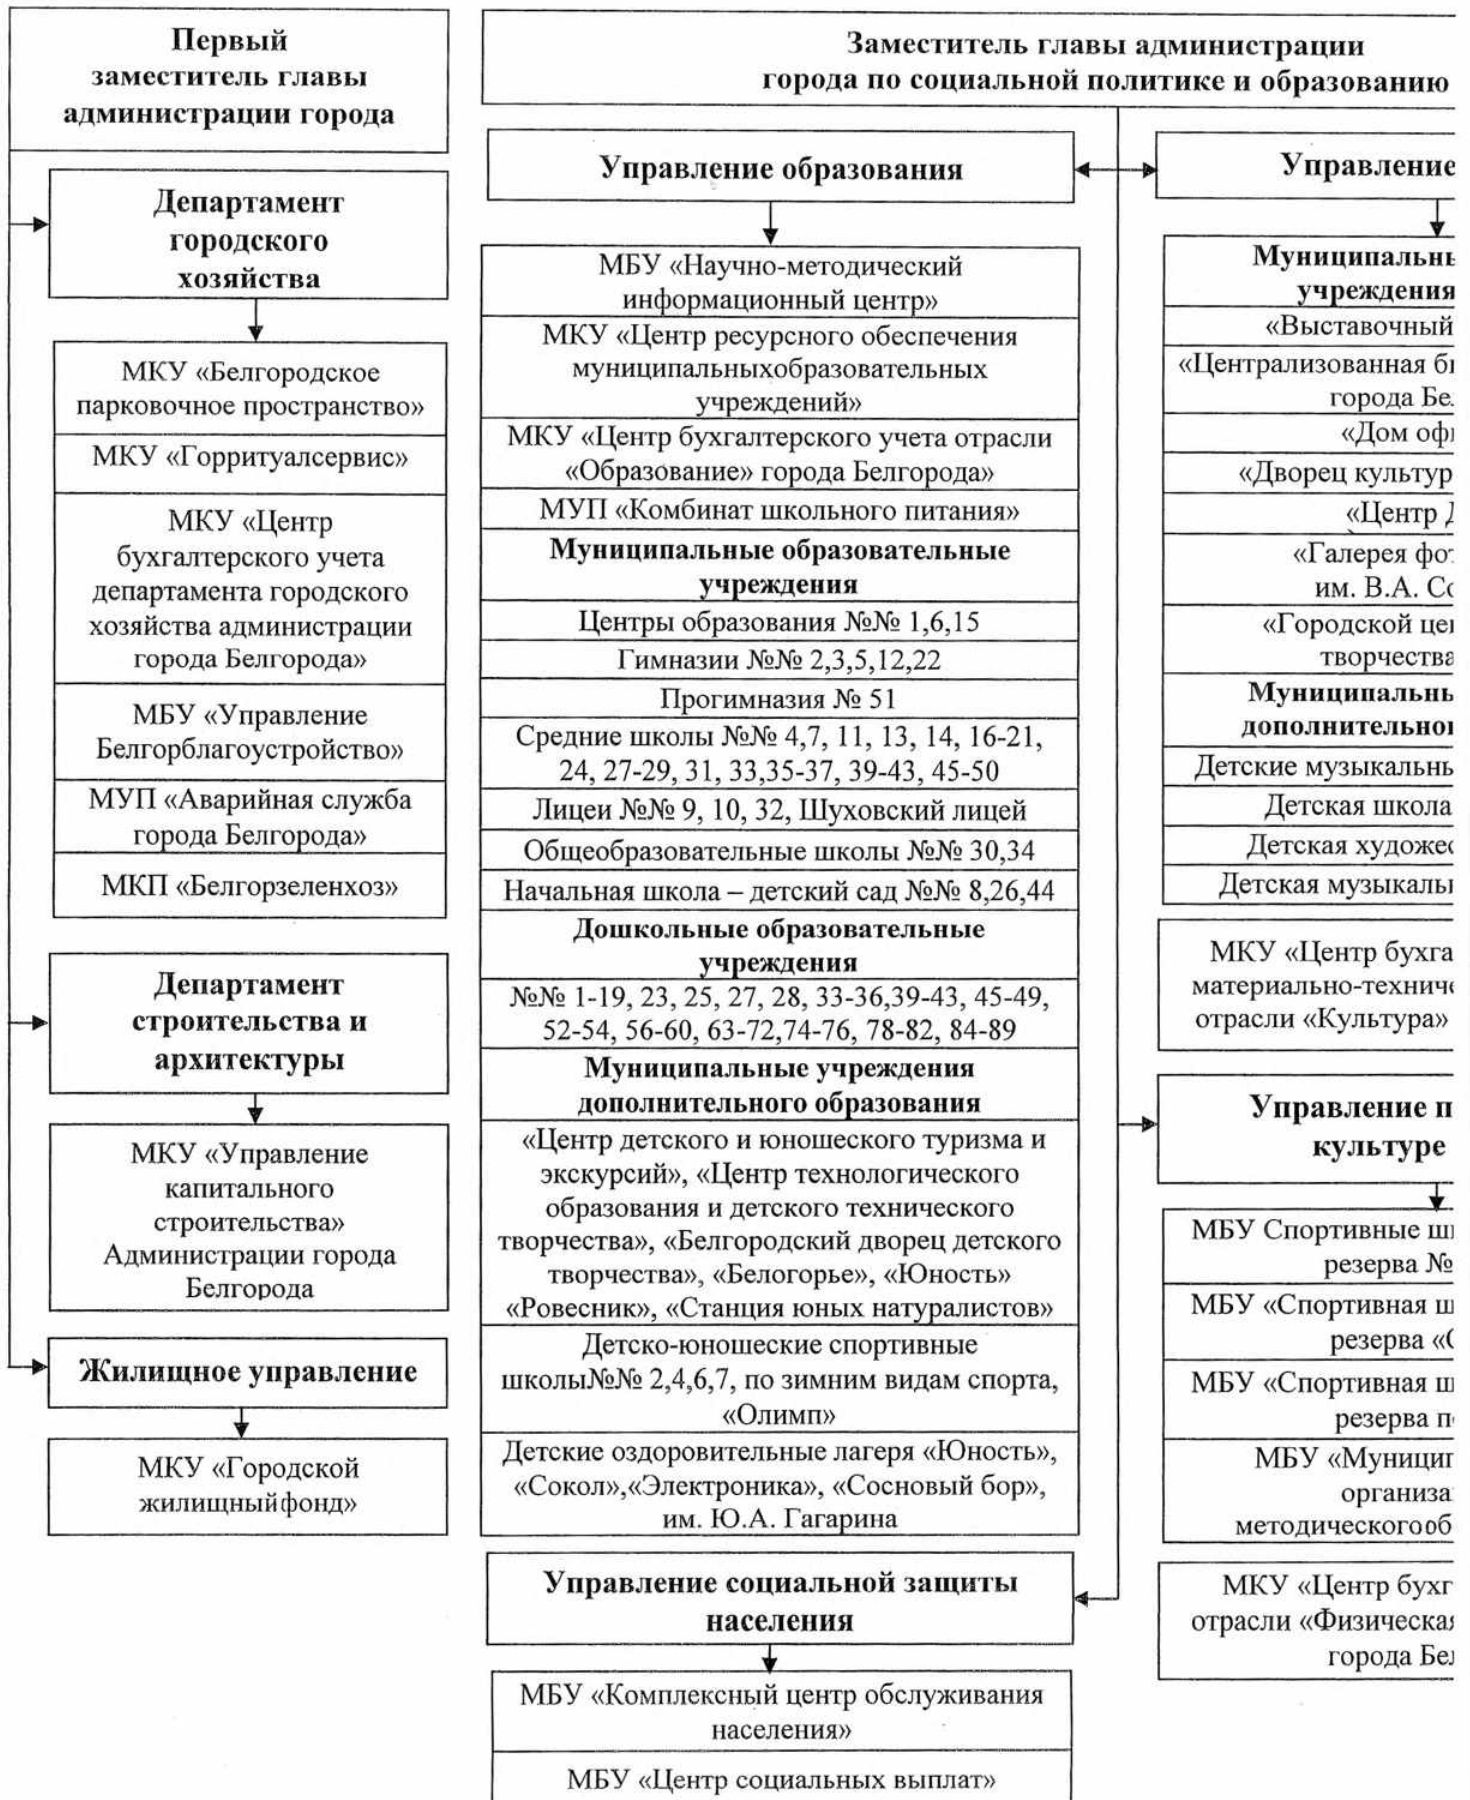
Первый заместитель главы администрации города

Департамент городского хозяйства

МКУ «Белгородское парковочное пространство»

МКУ «Горритуалсервис»

МКУ «Центр бухгалтерского учета департамента городского хозяйства администрации города Белгорода»

МБУ «Управление Белгорблагоустройство»

МУП «Аварийная служба города Белгорода»

МКП «Белгорзеленхоз»

Департамент строительства и архитектуры

МКУ «Управление капитального строительства» Администрации города Белгорода

Жилищное управление

МКУ «Городской жилищныйфонд»

Заместитель главы администрации города по социальной политике и образованию

Управление образования

МБУ «Научно-методический информационный центр»

МКУ «Центр ресурсного обеспечения муниципальныхобразовательных учреждений»

МКУ «Центр бухгалтерского учета отрасли «Образование» города Белгорода»

МУП «Комбинат школьного питания»

Муниципальные образовательные учреждения

Центры образования №№ 1,6,15

Гимназии №№ 2,3,5,12,22

Прогимназия № 51

Средние школы №№ 4,7, 11, 13, 14, 16-21, 24, 27-29, 31, 33,35-37, 39-43, 45-50

Лицеи №№ 9, 10, 32, Шуховский лицей

Общеобразовательные школы №№ 30,34

Начальная школа – детский сад №№ 8,26,44

Дошкольные образовательные учреждения

№№ 1-19, 23, 25, 27, 28, 33-36,39-43, 45-49, 52-54, 56-60, 63-72,74-76, 78-82, 84-89

Муниципальные учреждения дополнительного образования

«Центр детского и юношеского туризма и экскурсий», «Центр технологического образования и детского технического творчества», «Белгородский дворец детского творчества», «Белогорье», «Юность» «Ровесник», «Станция юных натуралистов»

Детско-юношеские спортивные школы№№ 2,4,6,7, по зимним видам спорта, «Олимп»

Детские оздоровительные лагеря «Юность», «Сокол»,«Электроника», «Сосновый бор», им. Ю.А. Гагарина

Управление социальной защиты населения

МБУ «Комплексный центр обслуживания населения»

МБУ «Центр социальных выплат»

Управление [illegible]

Муниципальны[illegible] учреждения

«Выставочный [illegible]

«Централизованная б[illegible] города Бе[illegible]

«Дом оф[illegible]

«Дворец культур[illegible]

«Центр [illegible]

«Галерея фо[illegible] им. В.А. С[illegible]

«Городской це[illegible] творчеств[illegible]

Муниципальны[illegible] дополнительно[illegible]

Детские музыкальны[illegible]

Детская школа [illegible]

Детская художе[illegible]

Детская музыкальн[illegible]

МКУ «Центр бухга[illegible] материально-технич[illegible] отрасли «Культура»

Управление п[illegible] культуре

МБУ Спортивные ш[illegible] резерва №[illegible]

МБУ «Спортивная ш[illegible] резерва «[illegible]

МБУ «Спортивная ш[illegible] резерва п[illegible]

МБУ «Муници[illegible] организа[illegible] методическогооб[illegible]

МКУ «Центр бух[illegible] отрасли «Физическа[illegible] города Бе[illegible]